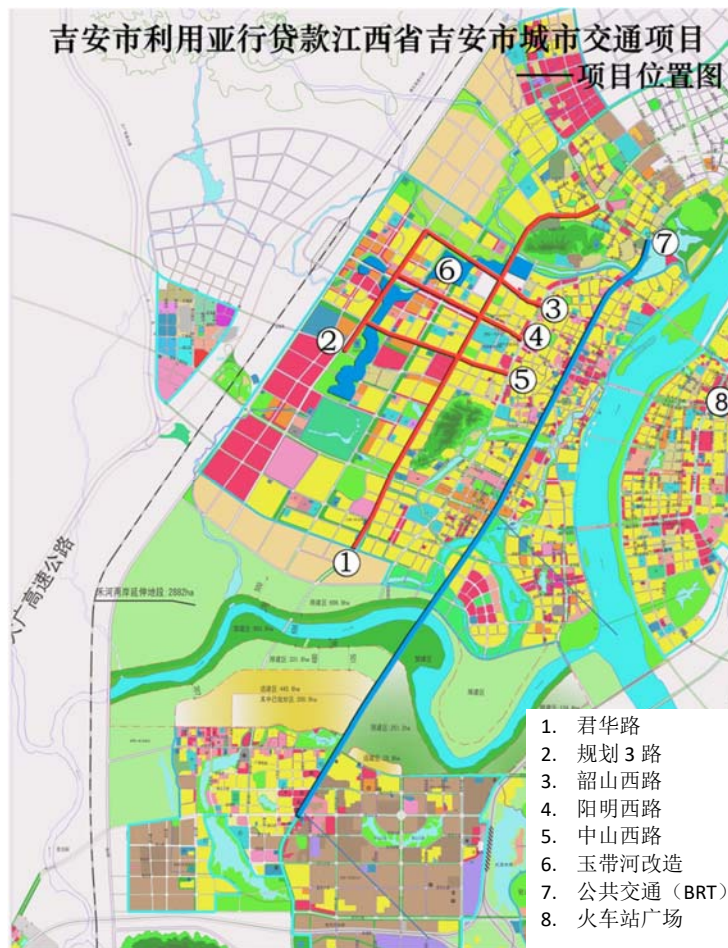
吉安市利用亚行贷款江西省吉安市城市交通项目
——项目位置图

⑦
⑥
③
④
②
⑤
⑧
①

大广高速公路

禾河南岸延伸地段 2882ha

1. 君华路
2. 规划 3 路
3. 韶山西路
4. 阳明西路
5. 中山西路
6. 玉带河改造
7. 公共交通（BRT）
8. 火车站广场